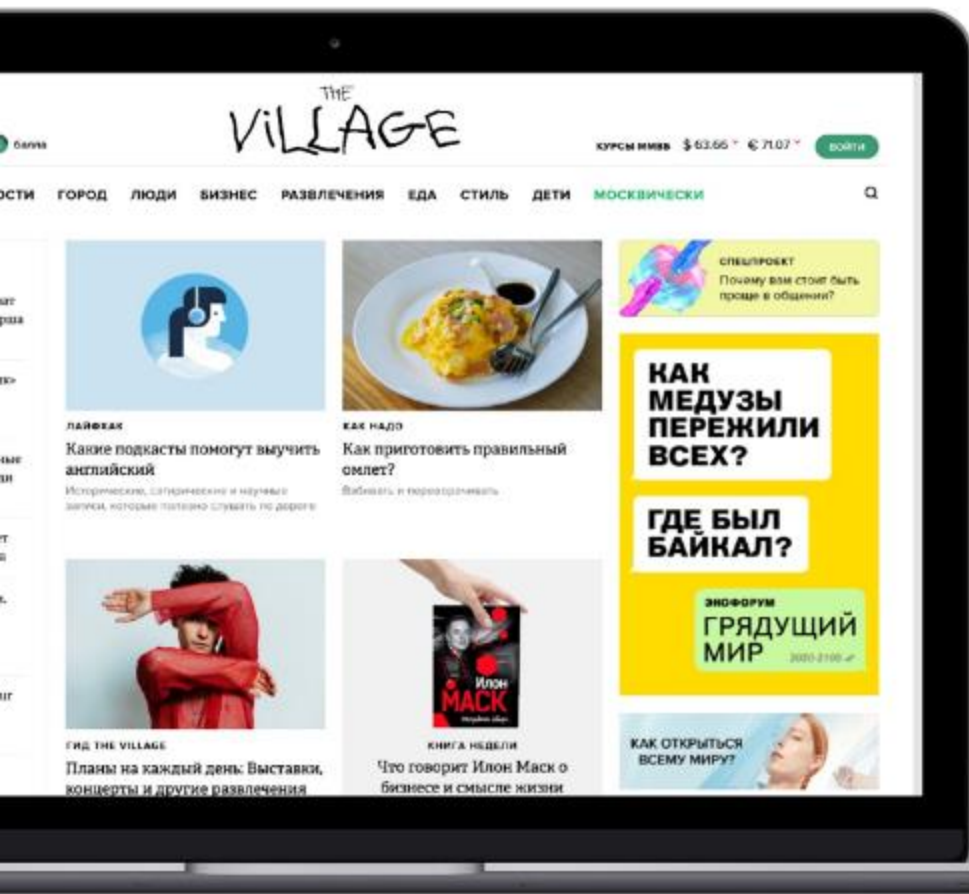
THE VILLAGE

баллы

КУРСЫ ММВБ $ 63.66 € 71.07 ВОЙТИ

ОСТИ ГОРОД ЛЮДИ БИЗНЕС РАЗВЛЕЧЕНИЯ ЕДА СТИЛЬ ДЕТИ МОСКВИЧЕСКИ

ЛАЙФХАК
Какие подкасты помогут выучить английский
Исторические, сатирические и научные записи, которые полезно слушать по дороге

КАК НАДО
Как приготовить правильный омлет?
Взбивать и переворачивать

СПЕЦПРОЕКТ
Почему вам стоит быть проще в общении?

КАК МЕДУЗЫ ПЕРЕЖИЛИ ВСЕХ?

ГДЕ БЫЛ БАЙКАЛ?

ЭКОФОРУМ
ГРЯДУЩИЙ МИР
2020-2100

ГИД THE VILLAGE
Планы на каждый день: Выставки, концерты и другие развлечения

Илон МАСК

КНИГА НЕДЕЛИ
Что говорит Илон Маск о бизнесе и смысле жизни

КАК ОТКРЫТЬСЯ ВСЕМУ МИРУ?